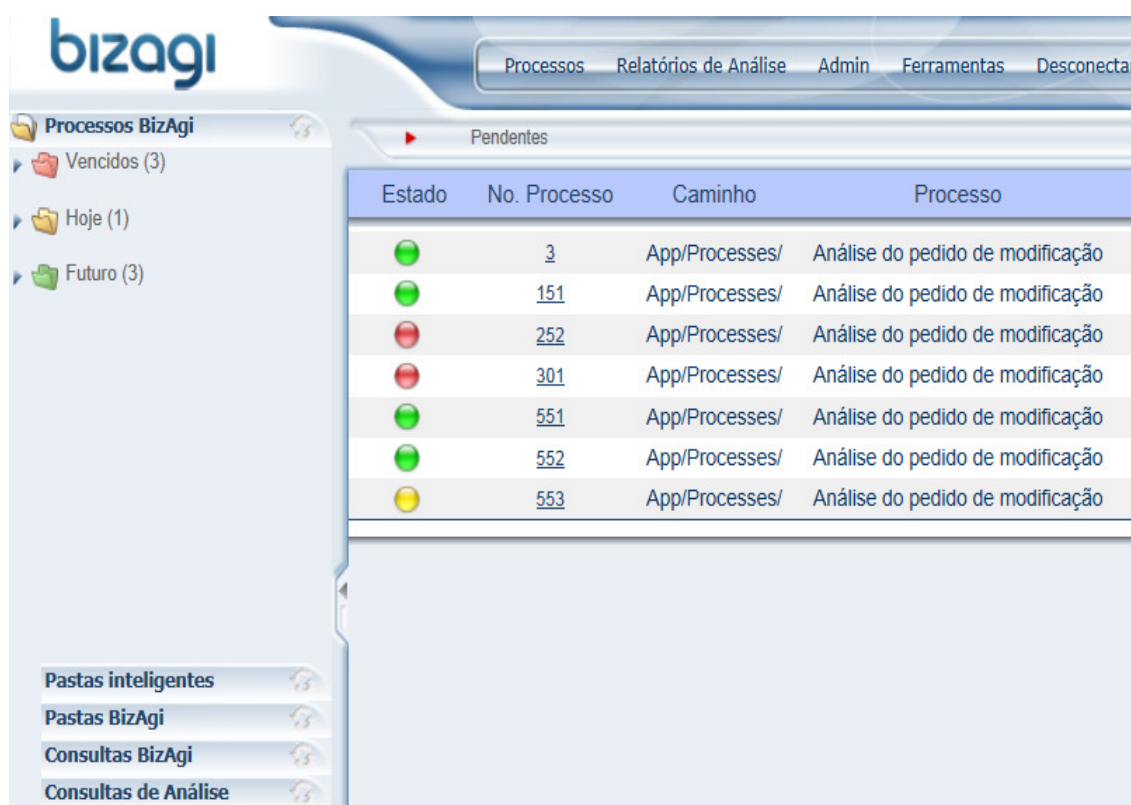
bizagi

Processos Relatórios de Análise Admin Ferramentas Desconectar

Processos BizAgi
Vencidos (3)
Hoje (1)
Futuro (3)

Pendentes

| Estado | No. Processo | Caminho | Processo |
|---|---|---|---|
| | 3 | App/Processes/ | Análise do pedido de modificação |
| | 151 | App/Processes/ | Análise do pedido de modificação |
| | 252 | App/Processes/ | Análise do pedido de modificação |
| | 301 | App/Processes/ | Análise do pedido de modificação |
| | 551 | App/Processes/ | Análise do pedido de modificação |
| | 552 | App/Processes/ | Análise do pedido de modificação |
| | 553 | App/Processes/ | Análise do pedido de modificação |

Pastas inteligentes
Pastas BizAgi
Consultas BizAgi
Consultas de Análise